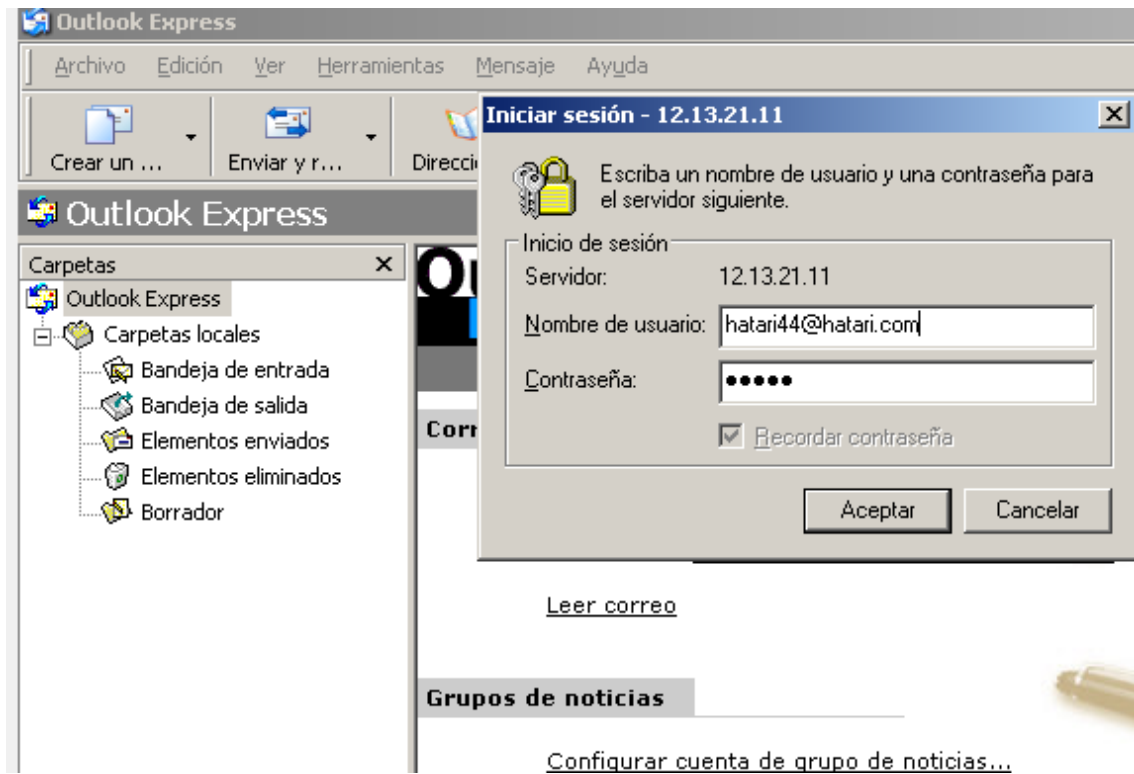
Outlook Express

Archivo Edición Ver Herramientas Mensaje Ayuda

Crear un ... Enviar y r... Direcci

Outlook Express

Carpetas ×

Outlook Express
Carpetas locales
Bandeja de entrada
Bandeja de salida
Elementos enviados
Elementos eliminados
Borrador

Ou

Corr

Iniciar sesión - 12.13.21.11 ×

Escriba un nombre de usuario y una contraseña para el servidor siguiente.

Inicio de sesión
Servidor: 12.13.21.11
Nombre de usuario: hatari44@hatari.com
Contraseña: •••••
Recordar contraseña

Aceptar Cancelar

Leer correo

Grupos de noticias

Configurar cuenta de grupo de noticias...